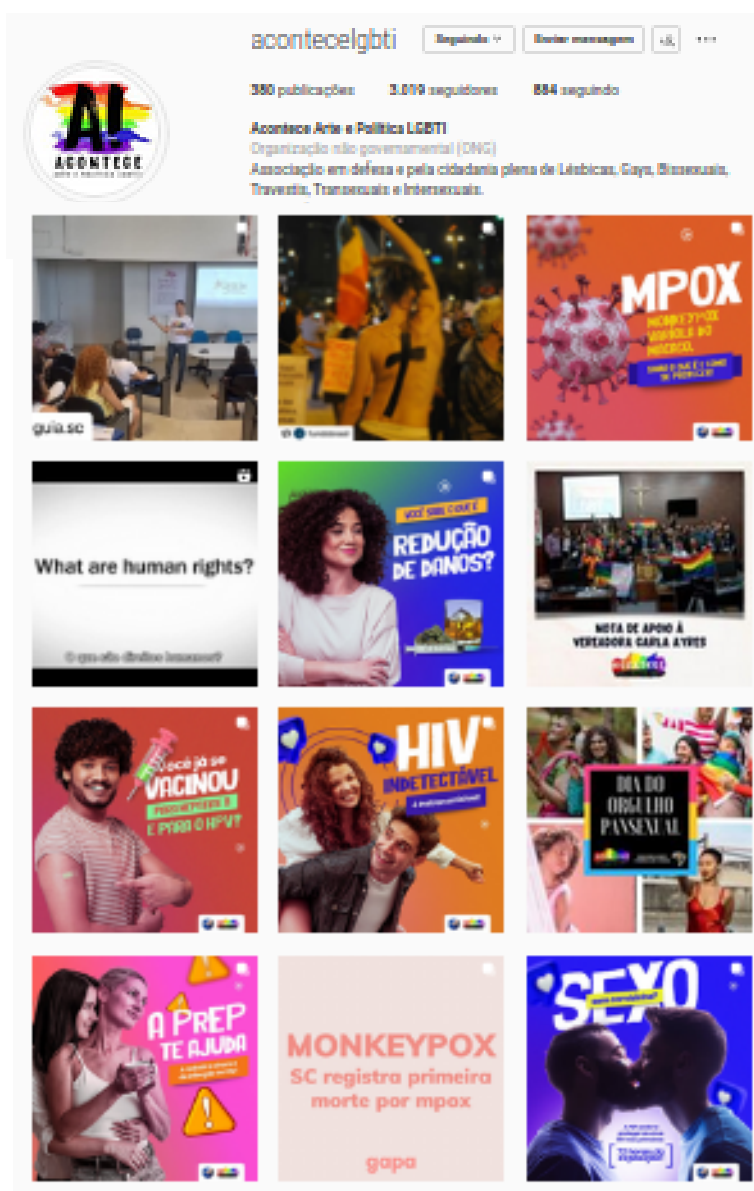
acontecelgbti

Seguindo

Enviar mensagem

380 publicações 3.019 seguidores 884 seguindo

Acontece Arte e Política LGBTI
Organização não governamental (ONG)
Associação em defesa e pela cidadania plena de Lésbicas, Gays, Bissexuais, Travestis, Transexuais e Intersexuais.

AI ACONTECE

guia.sc

MPOX

What are human rights?

O que são direitos humanos?

Você sabe o que é REDUÇÃO DE DANOS?

NOTA DE APOIO À VEREADORA CARLA AYRES

Você já se VACINOU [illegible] E PARA O HPV?

HIV INDETECTÁVEL

DIA DO ORGULHO PANSEXUAL

A PREP TE AJUDA

MONKEYPOX
SC registra primeira morte por mpox

gapa

SEXO